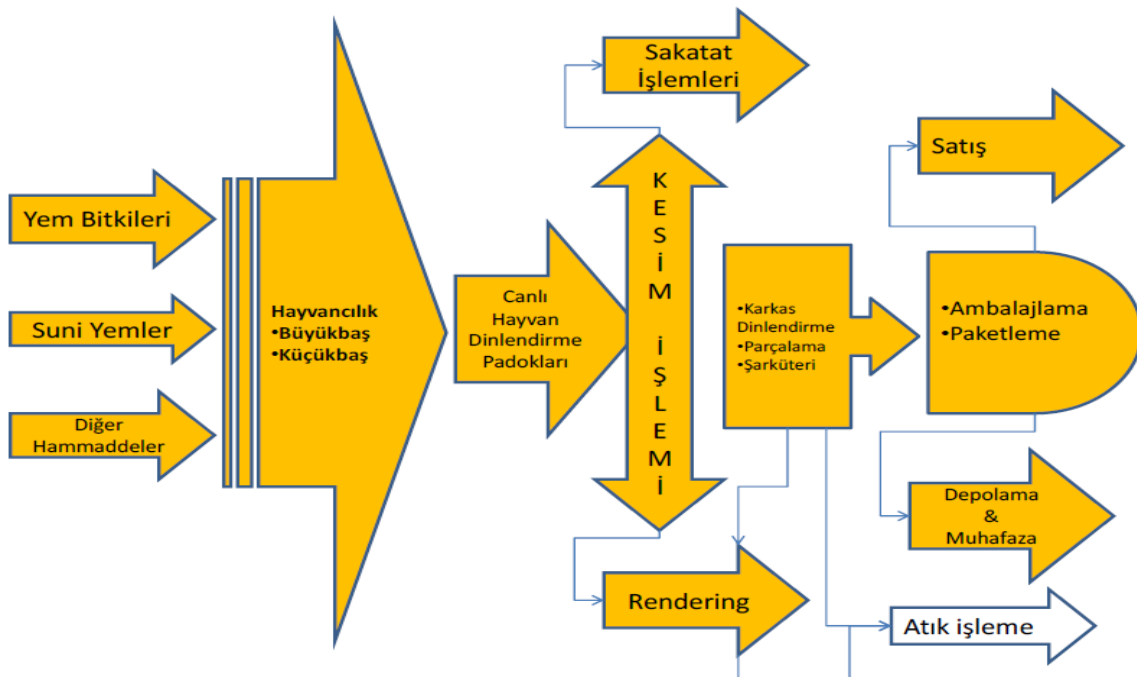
Yem Bitkileri

Suni Yemler

Diğer Hammaddeler

Hayvancılık
•Büyükbaş
•Küçükbaş

Canlı Hayvan Dinlendirme Padokları

Sakatat İşlemleri

KESİM İŞLEMİ

•Karkas Dinlendirme
•Parçalama
•Şarküteri

Satış

•Ambalajlama
•Paketleme

Depolama & Muhafaza

Rendering

Atık işleme